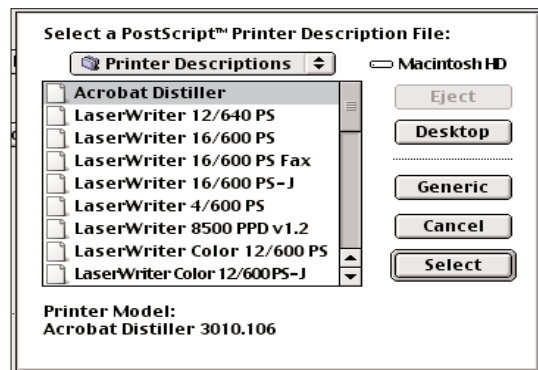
Select a PostScript™ Printer Description File:

Printer Descriptions

Macintosh HD

Acrobat Distiller
LaserWriter 12/640 PS
LaserWriter 16/600 PS
LaserWriter 16/600 PS Fax
LaserWriter 16/600 PS-J
LaserWriter 4/600 PS
LaserWriter 8500 PPD v1.2
LaserWriter Color 12/600 PS
LaserWriter Color 12/600PS-J

Eject
Desktop
Generic
Cancel
Select

Printer Model:
Acrobat Distiller 3010.106